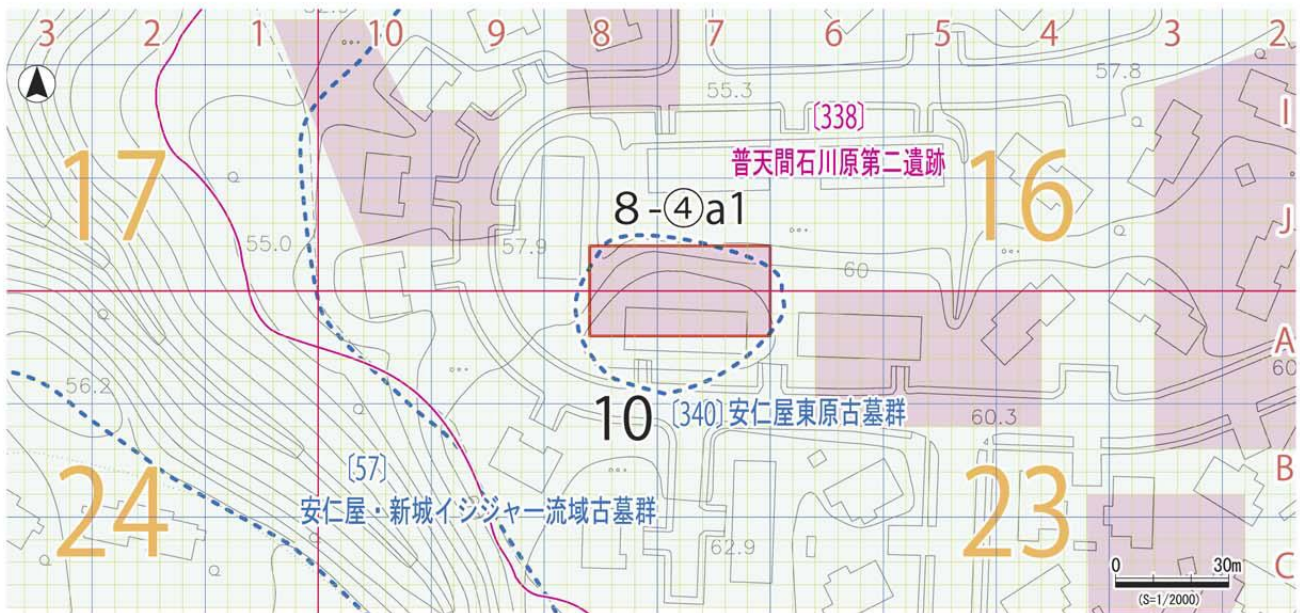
3 2 1 10 9 8 7 6 5 4 3 2

I
J
A
B
C

55.3
57.8
〔338〕
普天間石川原第二遺跡
17
16
8-④a1
55.0
57.9
60
56.2
60
10
〔340〕安仁屋東原古墓群
60.3
〔57〕
安仁屋・新城イジジャー流域古墓群
24
23
62.9
0 30m
(S=1/2000)